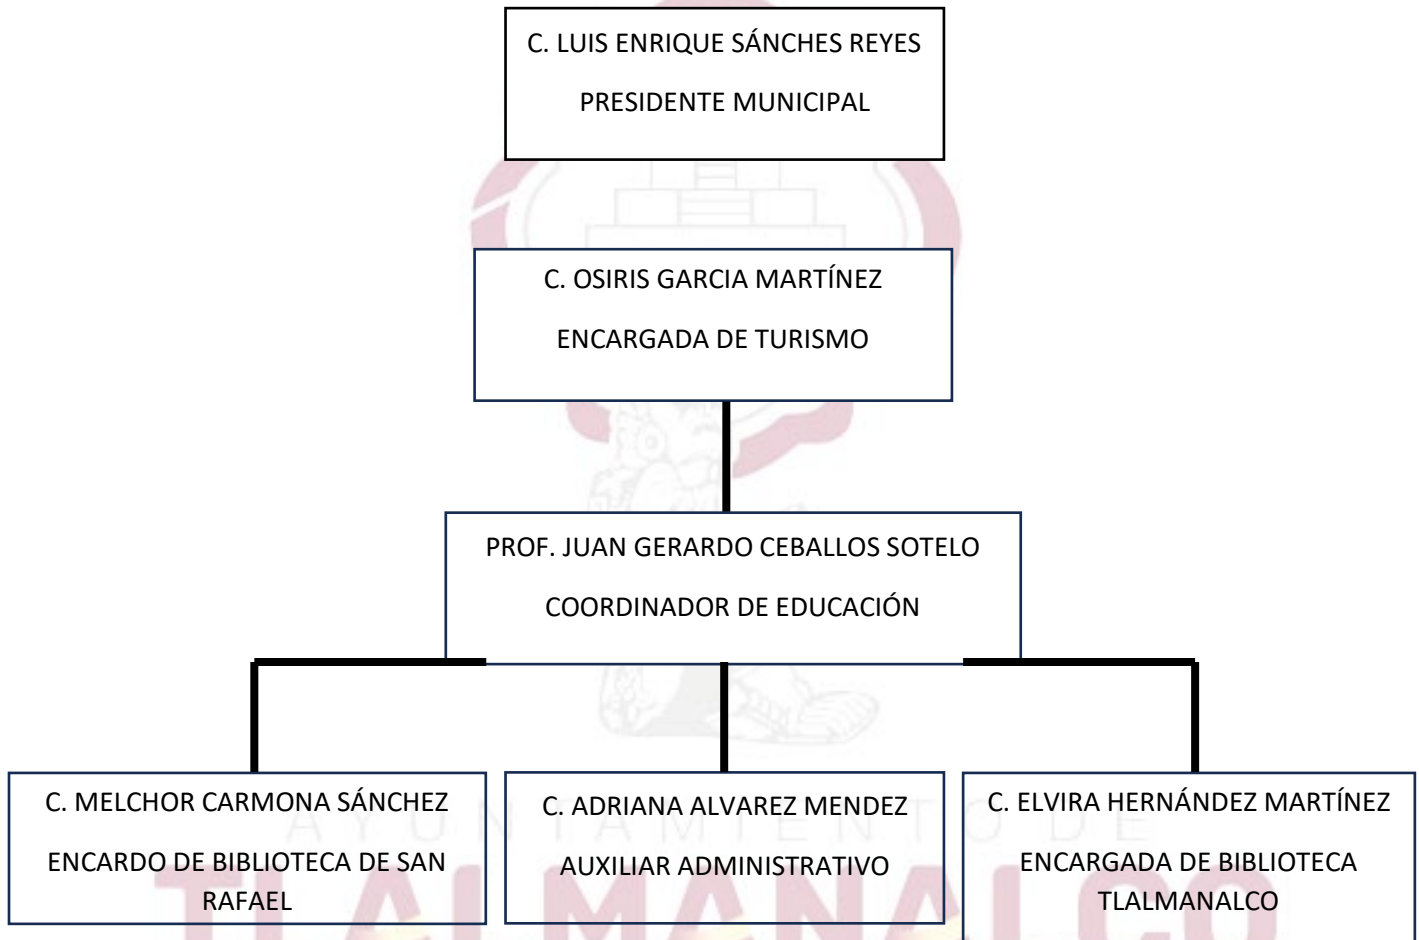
C. LUIS ENRIQUE SÁNCHES REYES

PRESIDENTE MUNICIPAL

C. OSIRIS GARCIA MARTÍNEZ

ENCARGADA DE TURISMO

PROF. JUAN GERARDO CEBALLOS SOTELO

COORDINADOR DE EDUCACIÓN

C. MELCHOR CARMONA SÁNCHEZ

ENCARDO DE BIBLIOTECA DE SAN RAFAEL

C. ADRIANA ALVAREZ MENDEZ

AUXILIAR ADMINISTRATIVO

C. ELVIRA HERNÁNDEZ MARTÍNEZ

ENCARGADA DE BIBLIOTECA TLALMANALCO

AYUNTAMIENTO DE

TLALMANALCO